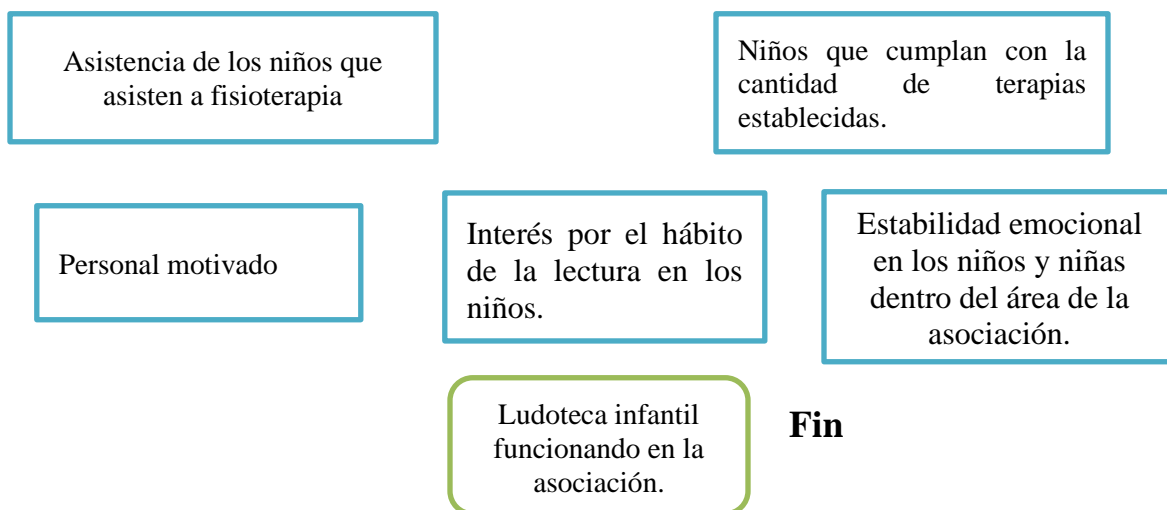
Asistencia de los niños que asisten a fisioterapia

Niños que cumplan con la cantidad de terapias establecidas.

Personal motivado

Interés por el hábito de la lectura en los niños.

Estabilidad emocional en los niños y niñas dentro del área de la asociación.

Ludoteca infantil funcionando en la asociación.

Fin